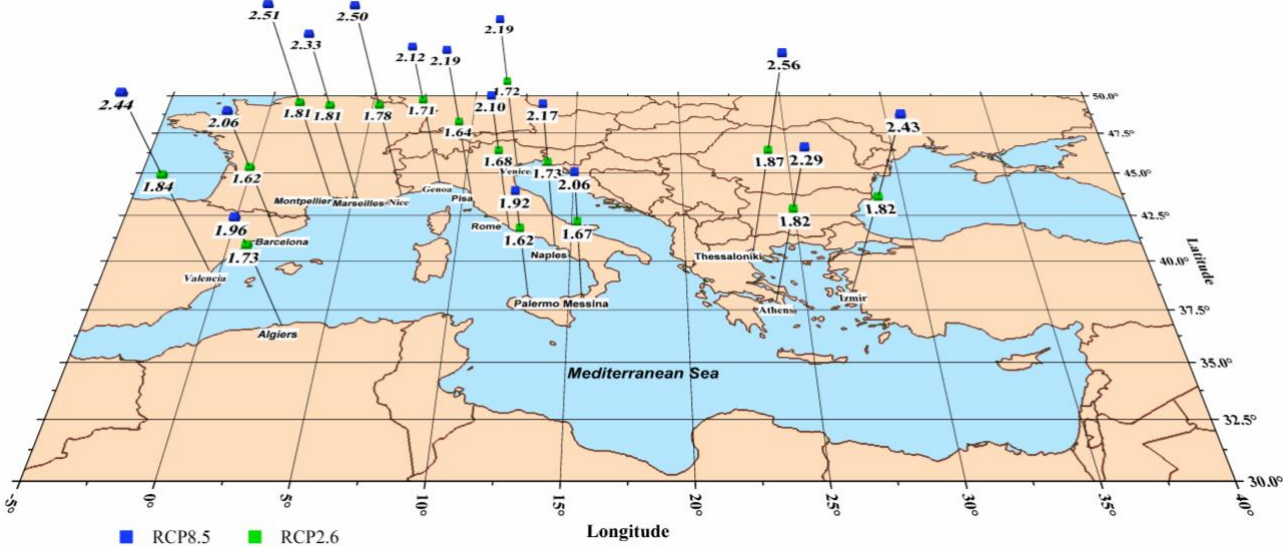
2.51
2.50
2.33
2.19
2.12
2.19
2.44
1.72
2.56
2.06
1.81
1.81
1.78
1.71
2.10
2.17
2.43
1.64
1.68
1.87
2.29
1.84
1.62
1.73
2.06
1.92
1.82
1.82
1.96
1.62
1.67
1.73
Montpellier
Marseilles
Nice
Genoa
Pisa
Venice
Barcelona
Rome
Naples
Thessaloniki
Valencia
Palermo
Messina
Athens
Izmir
Algiers
Mediterranean Sea
50.0°
47.5°
45.0°
42.5°
40.0°
37.5°
35.0°
32.5°
30.0°
Latitude
-5°
0°
5°
10°
15°
20°
25°
30°
35°
40°
Longitude
RCP8.5
RCP2.6